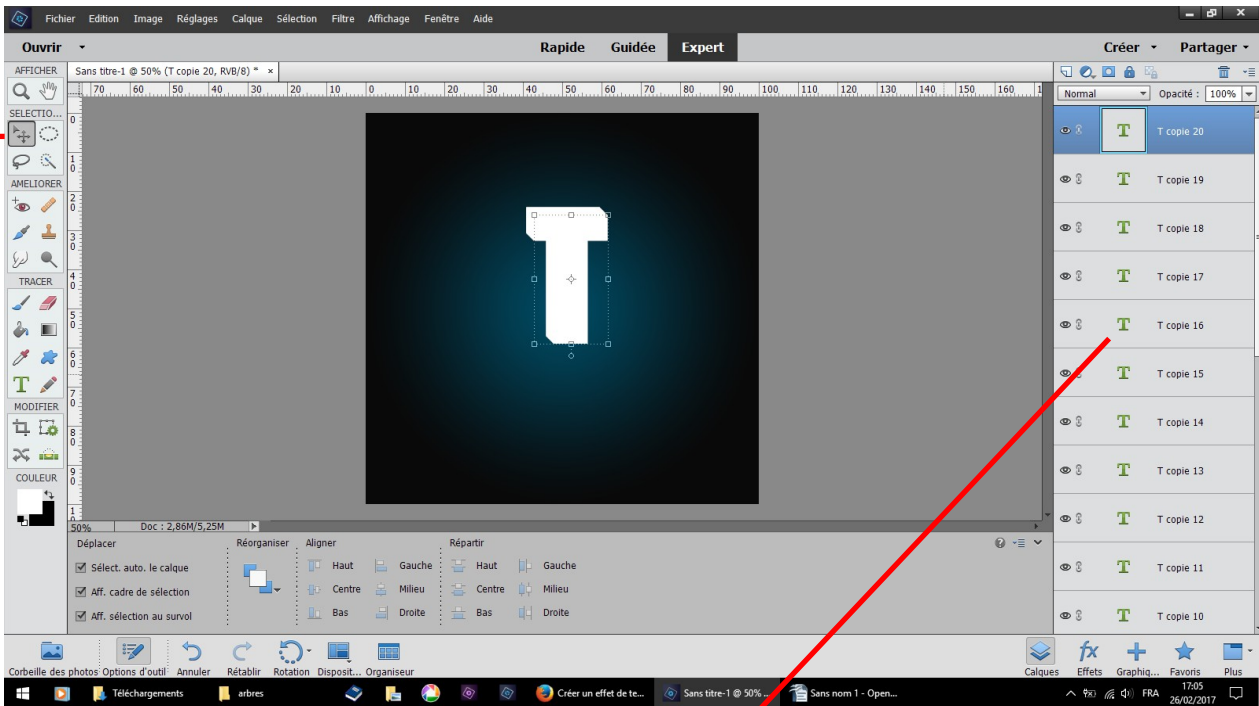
Fichier Edition Image Réglages Calque Sélection Filtre Affichage Fenêtre Aide

Ouvrir

Rapide Guidée Expert

Créer Partager

AFFICHER

Sans titre-1 @ 50% (T copie 20, RVB/8) * ×

70 60 50 40 30 20 10 0 10 20 30 40 50 60 70 80 90 100 110 120 130 140 150 160

SELECTIO...

AMELIORER

TRACER

MODIFIER

COULEUR

Normal Opacité : 100%

T copie 20
T copie 19
T copie 18
T copie 17
T copie 16
T copie 15
T copie 14
T copie 13
T copie 12
T copie 11
T copie 10

50% Doc : 2,86M/5,25M

Déplacer
Sélect. auto. le calque
Aff. cadre de sélection
Aff. sélection au survol

Réorganiser

Aligner
Haut Gauche
Centre Milieu
Bas Droite

Répartir
Haut Gauche
Centre Milieu
Bas Droite

Corbeille des photos Options d'outil Annuler Rétablir Rotation Disposit... Organiseur

Calques Effets Graphiq... Favoris Plus

Téléchargements arbres Créer un effet de te... Sans titre-1 @ 50% ... Sans nom 1 - Open...

FRA 17:05 26/02/2017